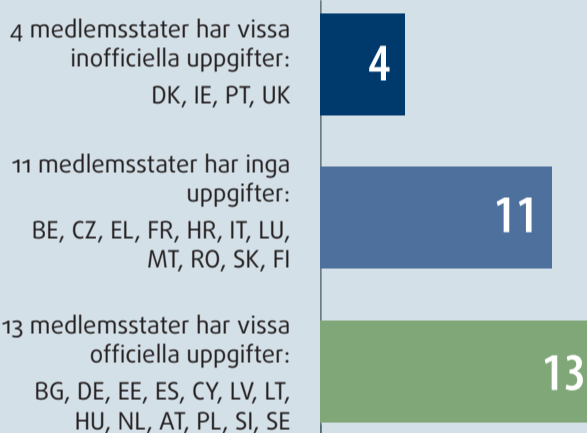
4 medlemsstater har vissa inofficiella uppgifter:

DK, IE, PT, UK

4

11 medlemsstater har inga uppgifter:

BE, CZ, EL, FR, HR, IT, LU, MT, RO, SK, FI

11

13 medlemsstater har vissa officiella uppgifter:

BG, DE, EE, ES, CY, LV, LT, HU, NL, AT, PL, SI, SE

13